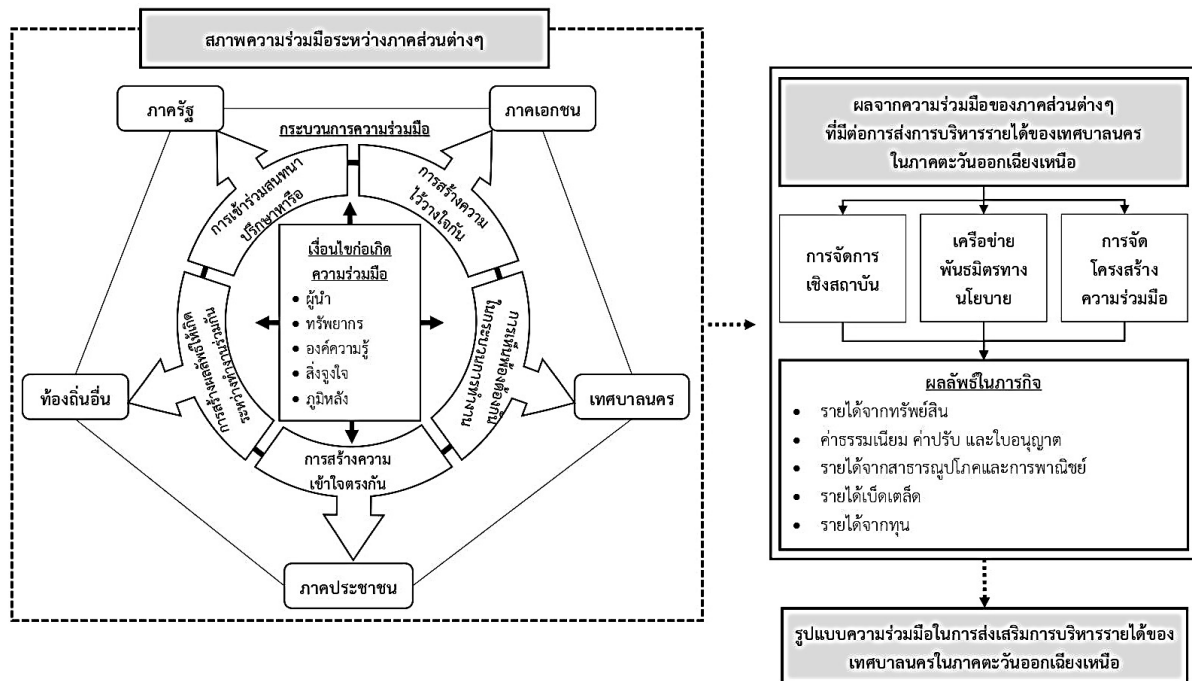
สภาพความร่วมมือระหว่างภาคส่วนต่างๆ

ภาครัฐ

ภาคเอกชน

กระบวนการความร่วมมือ

การเข้าร่วมสนทนาปรึกษาหารือ

การสร้างความไว้วางใจกัน

เงื่อนไขก่อเกิดความร่วมมือ
• ผู้นำ
• ทรัพยากร
• องค์ความรู้
• สิ่งจูงใจ
• ภูมิหลัง

การมีส่วนร่วมในการให้ข้อผูกพันในกระบวนการ

การแลกเปลี่ยนเรียนรู้ผลลัพธ์ระหว่างกัน

ท้องถิ่นอื่น

เทศบาลนคร

การสร้างความเข้าใจตรงกัน

ภาคประชาชน

ผลจากความร่วมมือของภาคส่วนต่างๆ ที่มีต่อการส่งการบริหารรายได้ของเทศบาลนคร ในภาคตะวันออกเฉียงเหนือ

การจัดการเชิงสถาบัน

เครือข่ายพันธมิตรทางนโยบาย

การจัดโครงสร้างความร่วมมือ

ผลลัพธ์ในภารกิจ
• รายได้จากทรัพย์สิน
• ค่าธรรมเนียม ค่าปรับ และใบอนุญาต
• รายได้จากสาธารณูปโภคและการพาณิชย์
• รายได้เบ็ดเตล็ด
• รายได้จากทุน

รูปแบบความร่วมมือในการส่งเสริมการบริหารรายได้ของเทศบาลนครในภาคตะวันออกเฉียงเหนือ